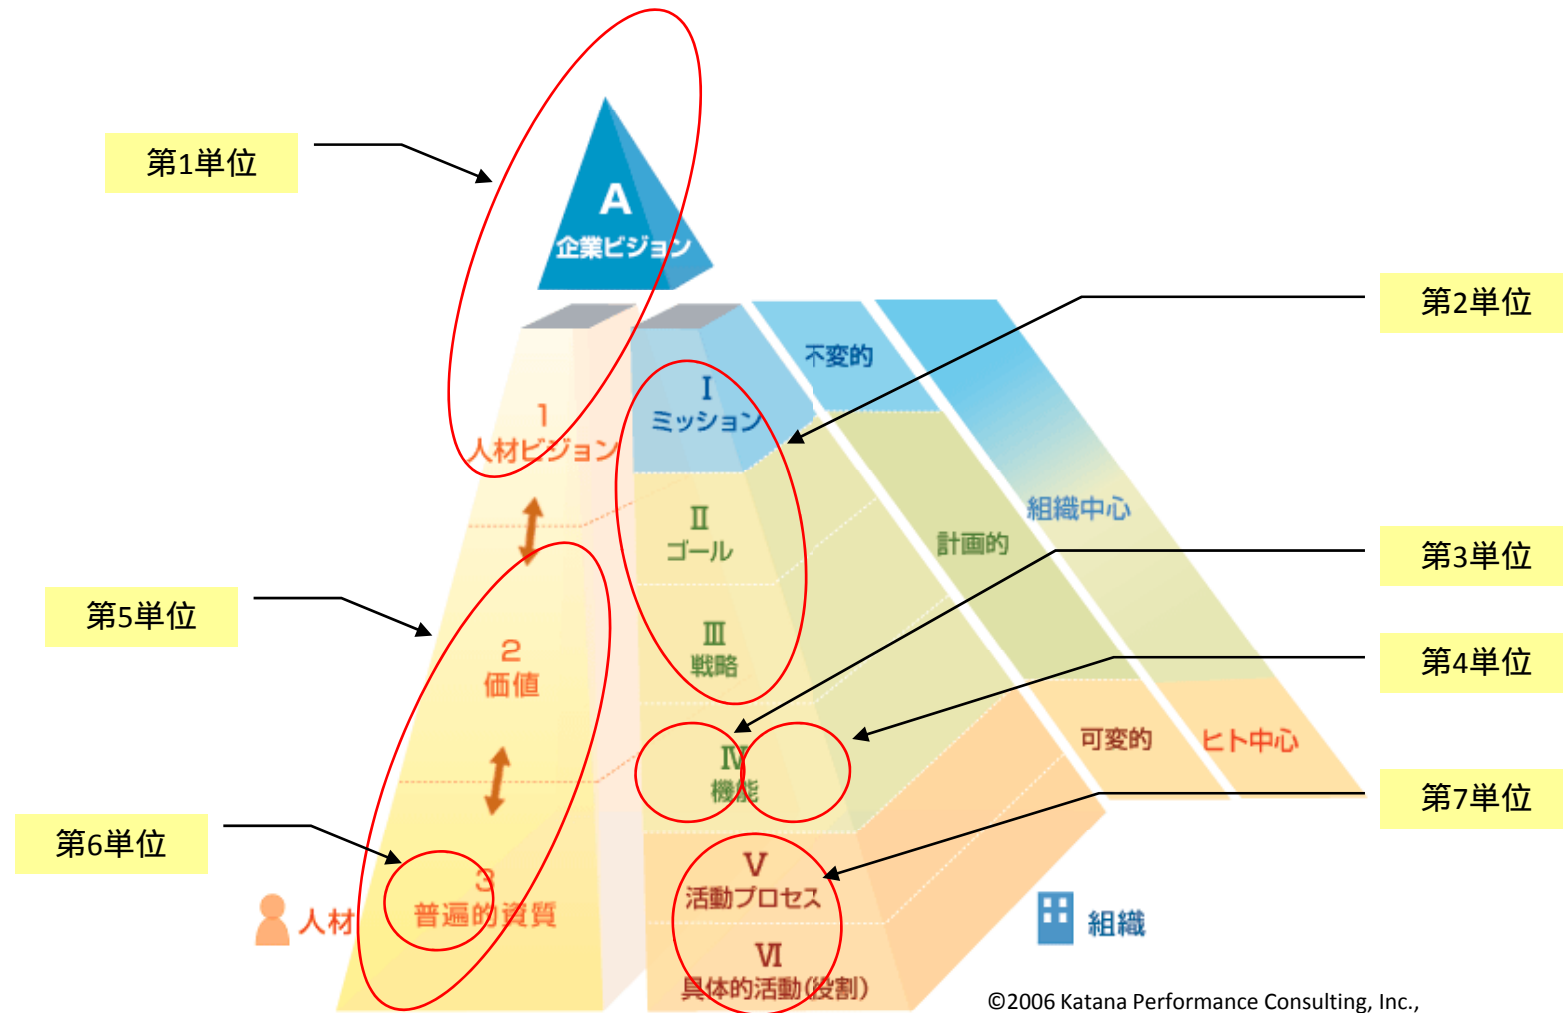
第1単位

A
企業ビジョン

第2単位

不変的

I
ミッション

1
人材ビジョン

組織中心

計画的

II
ゴール

第3単位

第5単位

III
戦略

2
価値

第4単位

可変的

ヒト中心

IV
機能

第7単位

第6単位

3
普遍的資質

人材

V
活動プロセス

VI
具体的活動(役割)

組織

©2006 Katana Performance Consulting, Inc.,